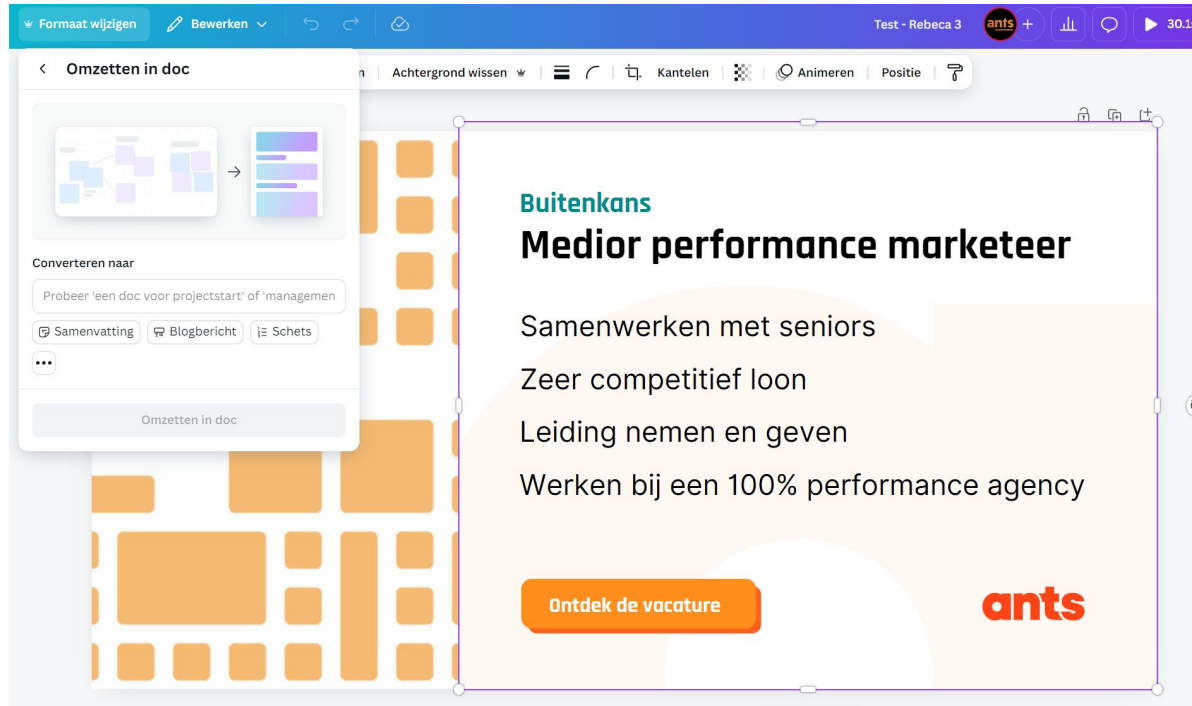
Formaat wijzigen
Bewerken
Test - Rebeca 3
ants
30.1

Omzetten in doc

n
Achtergrond wissen
Kantelen
Animeren
Positie

Converteren naar
Probeer 'een doc voor projectstart' of 'managemen
Samenvatting
Blogbericht
Schets
•••
Omzetten in doc

Buitenkans
Medior performance marketeer

Samenwerken met seniors
Zeer competitief loon
Leiding nemen en geven
Werken bij een 100% performance agency

Ontdek de vacature
ants